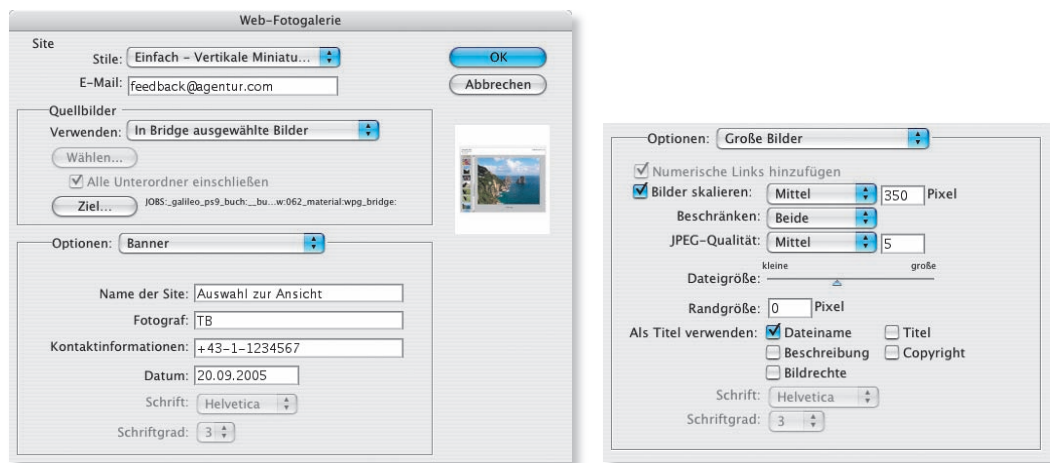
Web-Fotogalerie

Site

Stile: Einfach – Vertikale Miniatu...

E-Mail: feedback@agentur.com

OK

Abbrechen

Quellbilder

Verwenden: In Bridge ausgewählte Bilder

Wählen...

Alle Unterordner einschließen

Ziel... JOBS:_galileo_ps9_buch:__bu...w:062_material:wpg_bridge:

Optionen: Banner

Name der Site: Auswahl zur Ansicht

Fotograf: TB

Kontaktinformationen: +43-1-1234567

Datum: 20.09.2005

Schrift: Helvetica

Schriftgrad: 3

Optionen: Große Bilder

Numerische Links hinzufügen

Bilder skalieren: Mittel 350 Pixel

Beschränken: Beide

JPEG-Qualität: Mittel 5

Dateigröße: kleine große

Randgröße: 0 Pixel

Als Titel verwenden: Dateiname Titel

Beschreibung Copyright

Bildrechte

Schrift: Helvetica

Schriftgrad: 3